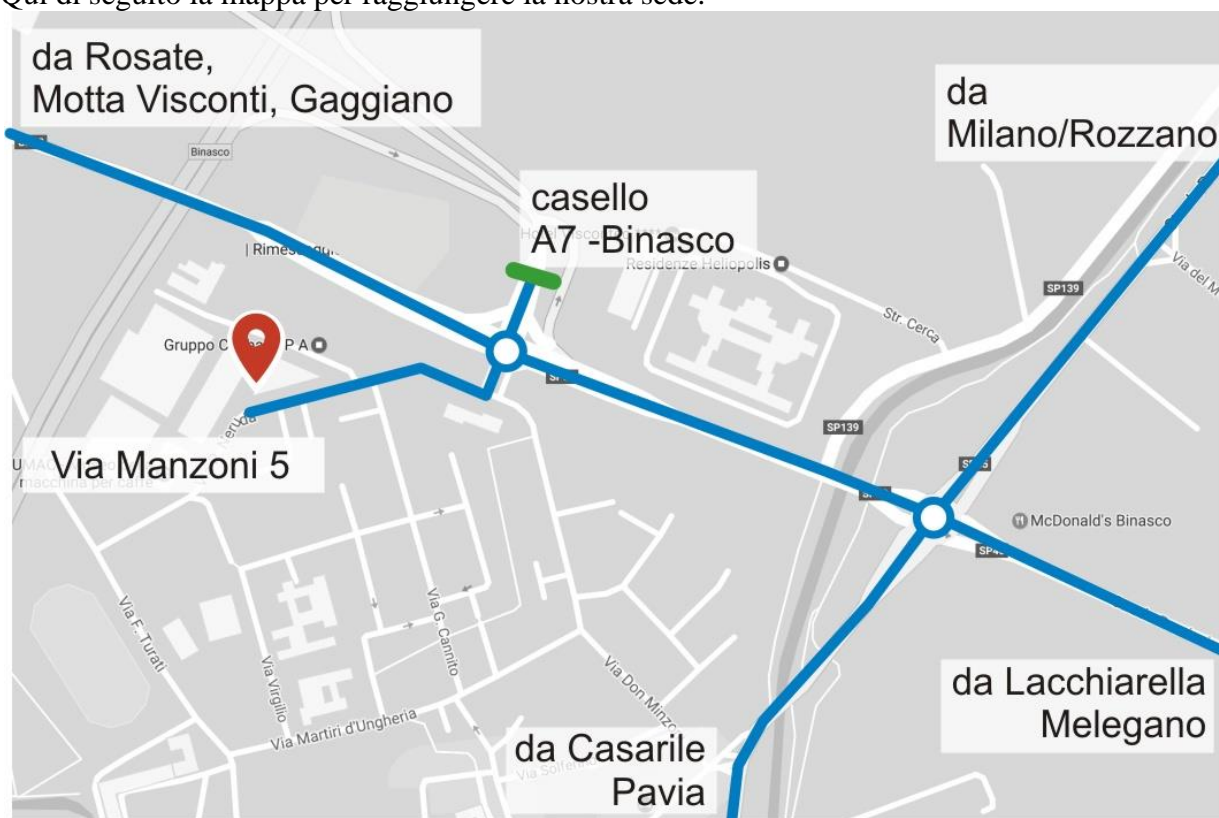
Qui di seguito la mappa per raggiungere la nostra sede.

da Rosate, Motta Visconti, Gaggiano

da Milano/Rozzano

casello A7 -Binasco

Binasco

| Rimes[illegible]

Residenze Heliopolis

Str. Cerca

SP139

Via del M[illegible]

Gruppo C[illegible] P A

SP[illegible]

SP139

SP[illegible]

SP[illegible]

McDonald's Binasco

SP4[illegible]

Via Manzoni 5

macchina per caffè

Via F. Turati

Via Virgilio

Via G. Cannito

Via Don Minzo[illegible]

Via Martiri d'Ungheria

Via Solfer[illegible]

da Casarile Pavia

da Lacchiarella Melegano